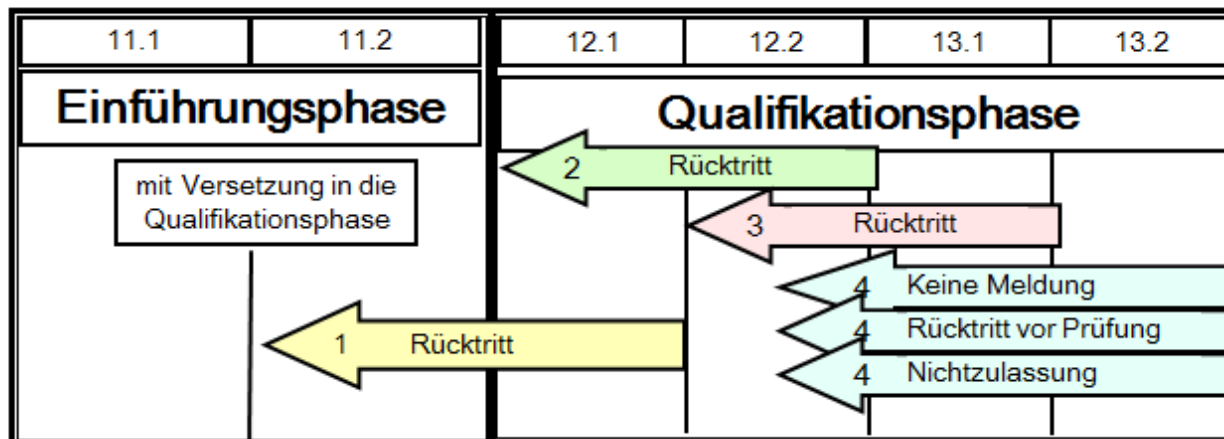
| 11.1 | 11.2 |
|---|---|

| 12.1 | 12.2 | 13.1 | 13.2 |
|---|---|---|---|

Einführungsphase

Qualifikationsphase

2 Rücktritt

mit Versetzung in die Qualifikationsphase

3 Rücktritt

4 Keine Meldung

4 Rücktritt vor Prüfung

1 Rücktritt

4 Nichtzulassung